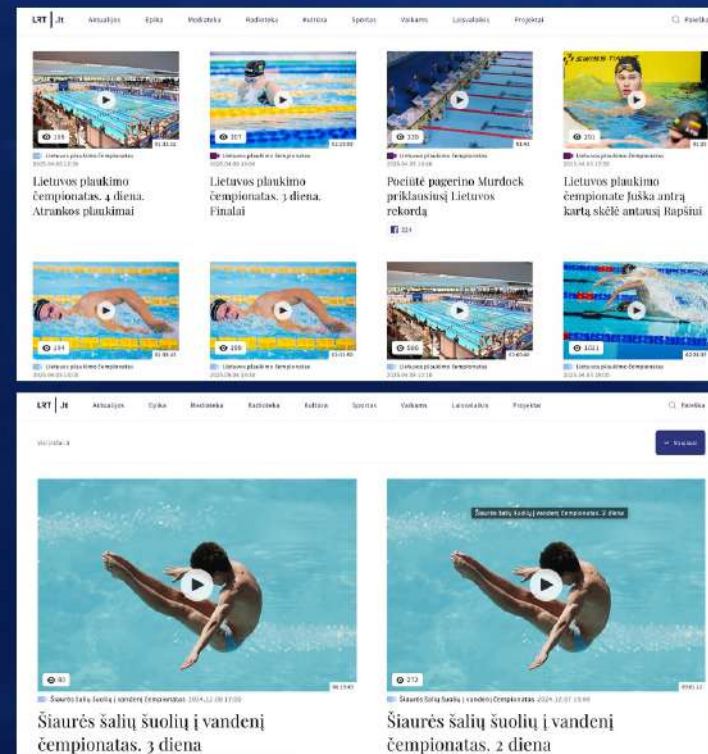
LRT | .lt Aktualijos Epika Mediateka Radioteka Kultūra Sportas Vaikams Laisvalaikis Projektai Paieška

199
Lietuvos plaukimo čempionatas
Lietuvos plaukimo čempionatas. 4 diena. Atrankos plaukimai

307
Lietuvos plaukimo čempionatas
Lietuvos plaukimo čempionatas. 3 diena. Finalai

320
Lietuvos plaukimo čempionatas
Pociūtė pagerino Murdock priklausiusį Lietuvos rekordą
324

201
Lietuvos plaukimo čempionatas
Lietuvos plaukimo čempionate Juška antrą kartą skėlė antausį Rapšiui

194
Lietuvos plaukimo čempionatas

209
Lietuvos plaukimo čempionatas

566
Lietuvos plaukimo čempionatas

1011
Lietuvos plaukimo čempionatas

LRT | .lt Aktualijos Epika Mediateka Radioteka Kultūra Sportas Vaikams Laisvalaikis Projektai Paieška

Naujausi

Šiaurės šalių šuolių į vandenį čempionatas. 2 diena

80
Šiaurės šalių šuolių į vandenį čempionatas 2024.12.08
Šiaurės šalių šuolių į vandenį čempionatas. 3 diena

272
Šiaurės šalių šuolių į vandenį čempionatas 2024.12.07
Šiaurės šalių šuolių į vandenį čempionatas. 2 diena